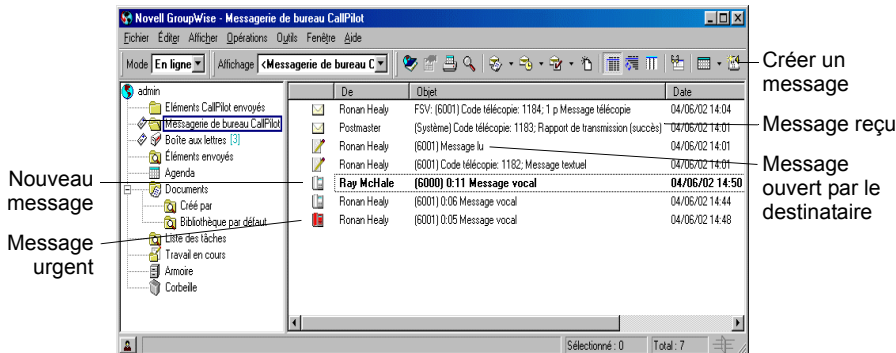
Novell GroupWise - Messagerie de bureau CallPilot

Fichier Éditer Afficher Opérations Outils Fenêtre Aide

Mode En ligne Affichage <Messagerie de bureau C

Créer un message

admin
Éléments CallPilot envoyés
Messagerie de bureau CallPilot
Boîte aux lettres [3]
Éléments envoyés
Agenda
Documents
Créé par
Bibliothèque par défaut
Liste des tâches
Travail en cours
Armoire
Corbeille

| | De | Objet | Date |
|---|---|---|---|
| | Ronan Healy | FSV: (6001) Code télécopie: 1184; 1 p Message télécopie | 04/06/02 14:04 |
| | Postmaster | (Système) Code télécopie: 1183; Rapport de transmission (succès) | 04/06/02 14:01 |
| | Ronan Healy | (6001) Message lu | 04/06/02 14:01 |
| | Ronan Healy | (6001) Code télécopie: 1182; Message textuel | 04/06/02 14:01 |
| | Ray McHale | (6000) 0:11 Message vocal | 04/06/02 14:50 |
| | Ronan Healy | (6001) 0:06 Message vocal | 04/06/02 14:44 |
| | Ronan Healy | (6001) 0:05 Message vocal | 04/06/02 14:48 |

Message reçu

Message ouvert par le destinataire

Nouveau message

Message urgent

Sélectionné : 0 Total : 7